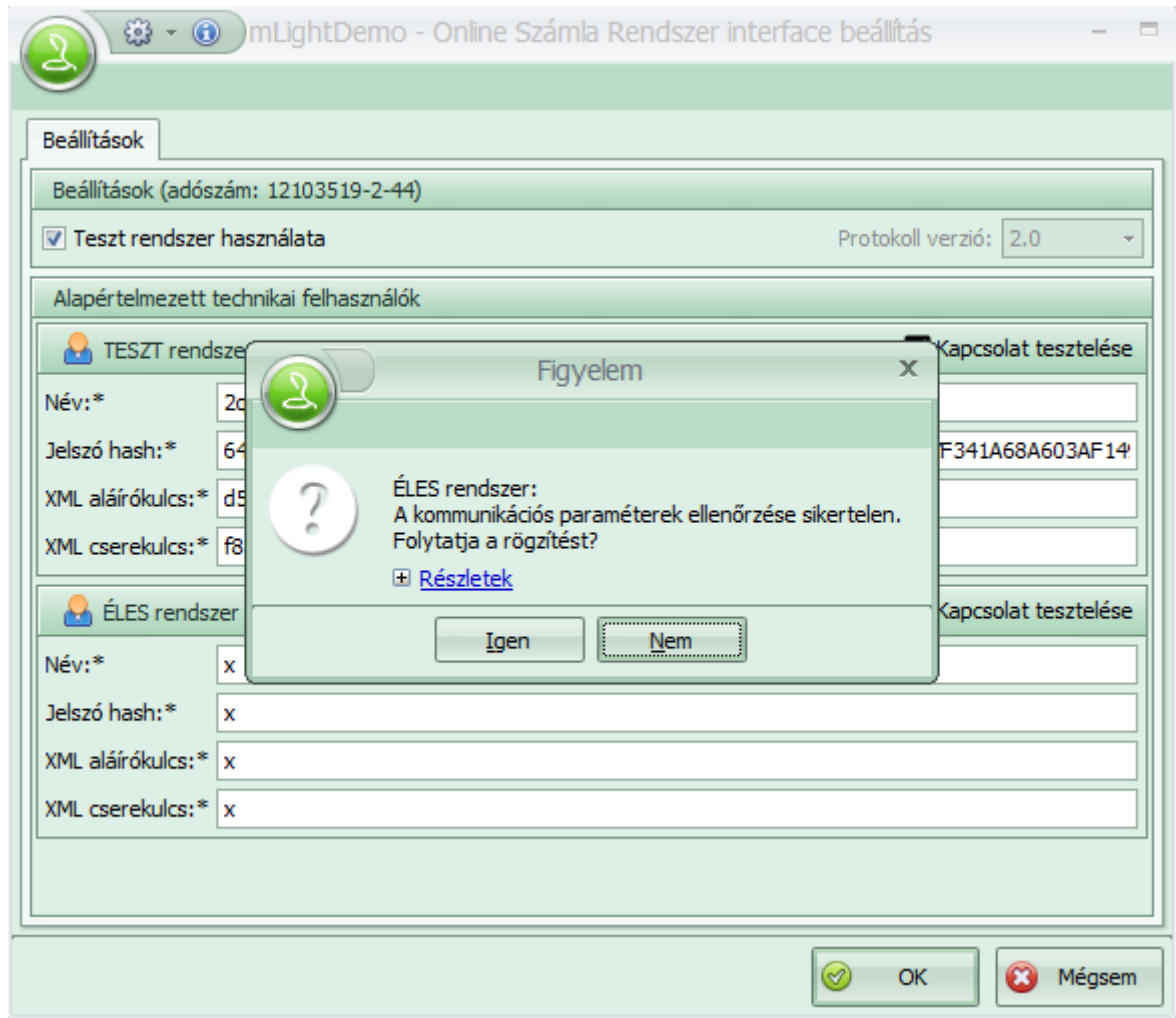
mLightDemo - Online Számla Rendszer interface beállítás

Beállítások

Beállítások (adószám: 12103519-2-44)

Teszt rendszer használata

Protokoll verzió: 2.0

Alapértelmezett technikai felhasználók

TESZT rendsze

Kapcsolat tesztelése

Név:* 2c

Jelszó hash:* 64 F341A68A603AF14

XML aláírókulcs:* d5

XML cserekulcs:* f8

Figyelem

ÉLES rendszer:
A kommunikációs paraméterek ellenőrzése sikertelen.
Folytatja a rögzítést?

Részletek

Igen

Nem

ÉLES rendszer

Kapcsolat tesztelése

Név:* x

Jelszó hash:* x

XML aláírókulcs:* x

XML cserekulcs:* x

OK

Mégsem